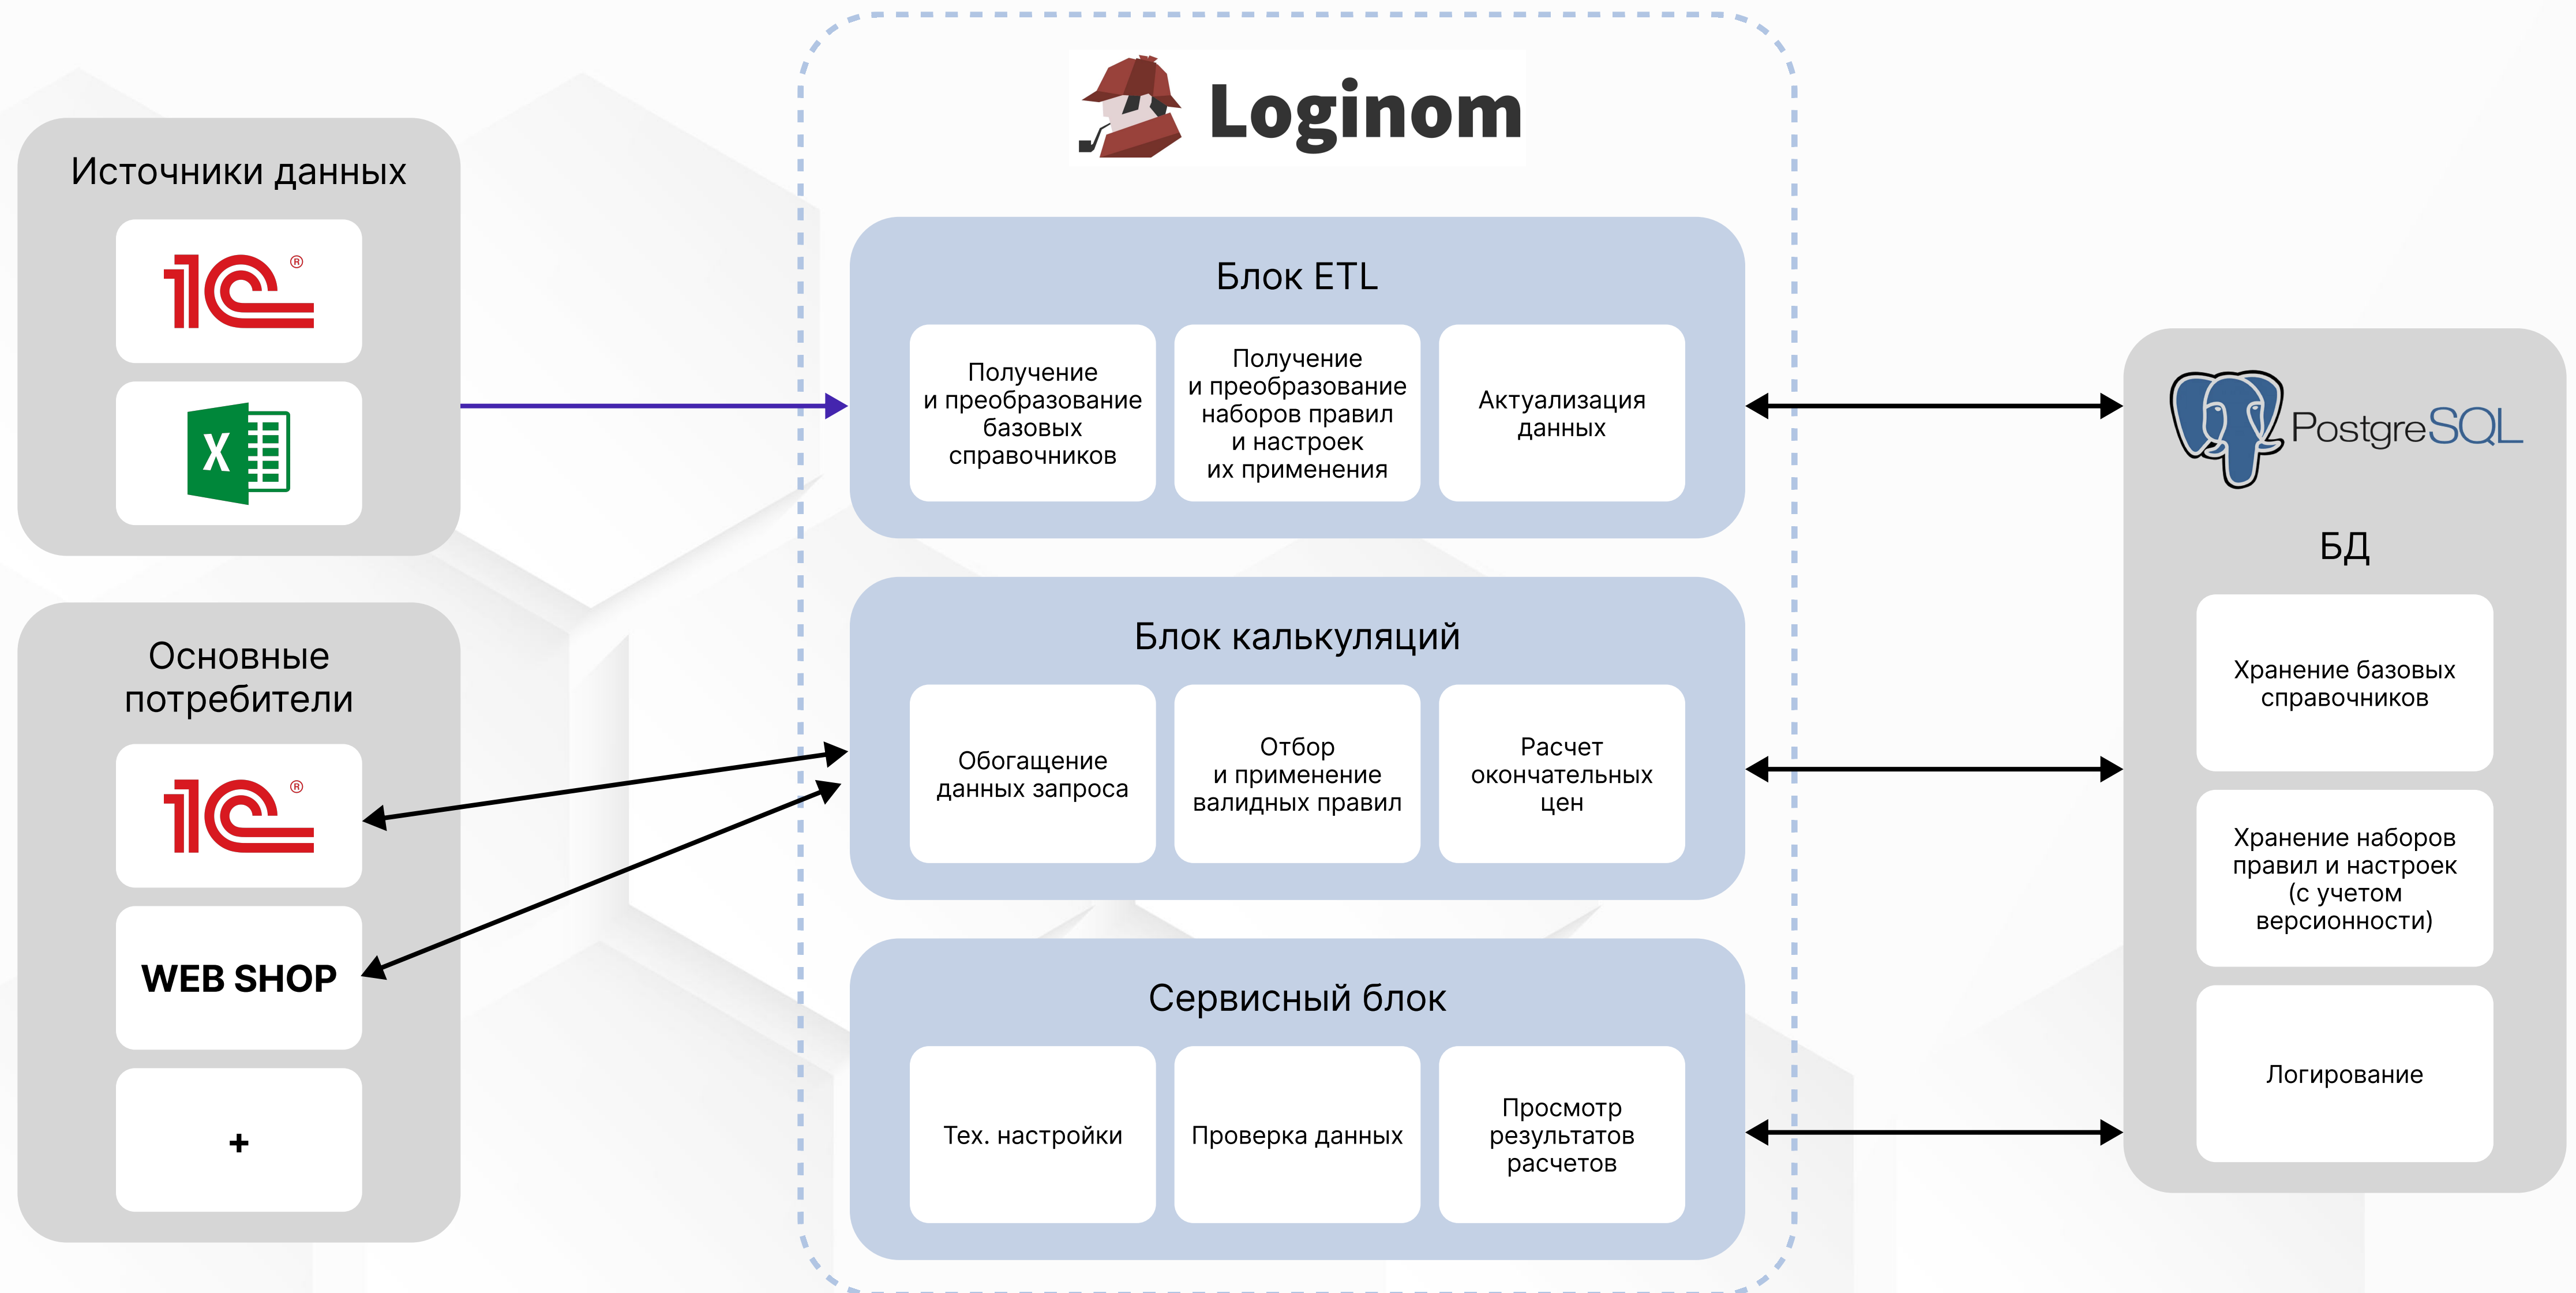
Источники данных

1С®

X

Основные потребители

1С®

WEB SHOP

+

Loginom

Блок ETL

Получение и преобразование базовых справочников

Получение и преобразование наборов правил и настроек их применения

Актуализация данных

Блок калькуляций

Обогащение данных запроса

Отбор и применение валидных правил

Расчет окончательных цен

Сервисный блок

Тех. настройки

Проверка данных

Просмотр результатов расчетов

PostgreSQL

БД

Хранение базовых справочников

Хранение наборов правил и настроек (с учетом версионности)

Логирование